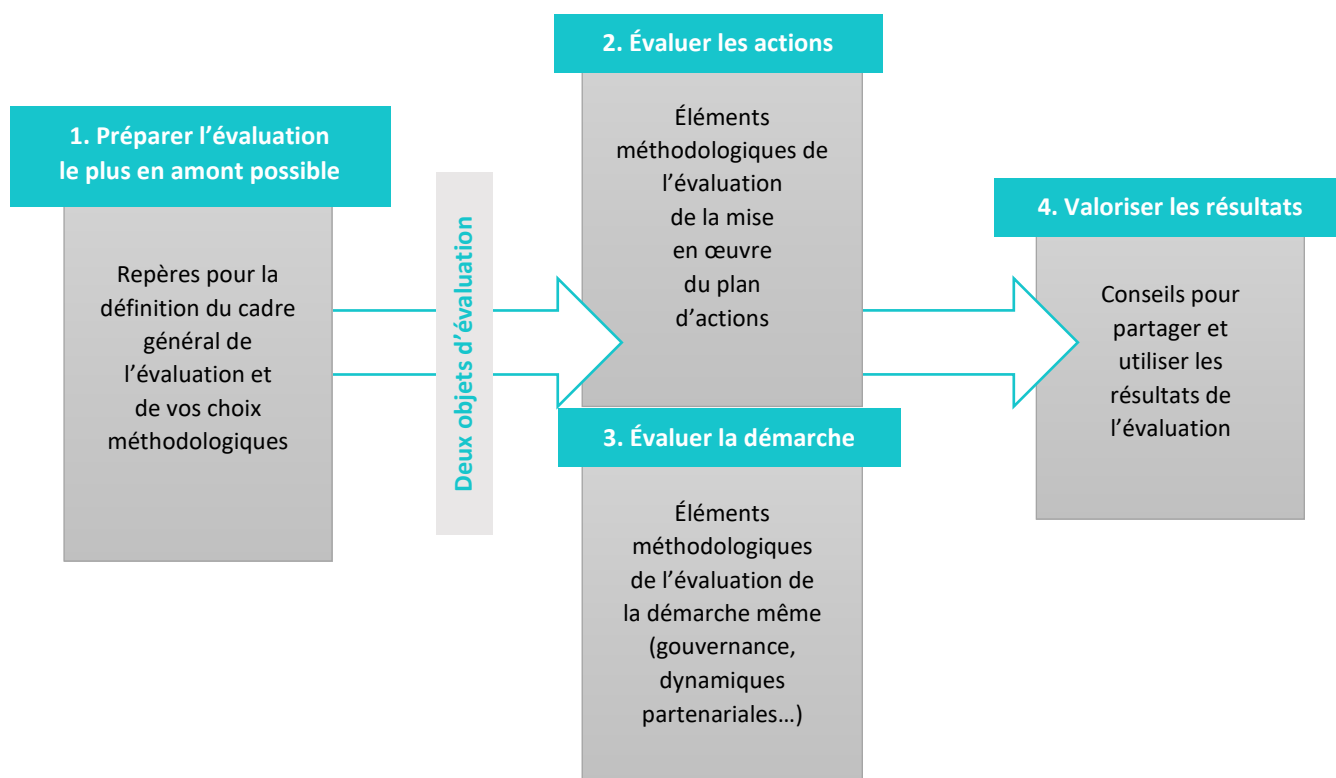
1. Préparer l’évaluation le plus en amont possible

Repères pour la définition du cadre général de l’évaluation et de vos choix méthodologiques

Deux objets d’évaluation

2. Évaluer les actions

Éléments méthodologiques de l’évaluation de la mise en œuvre du plan d’actions

3. Évaluer la démarche

Éléments méthodologiques de l’évaluation de la démarche même (gouvernance, dynamiques partenariales…)

4. Valoriser les résultats

Conseils pour partager et utiliser les résultats de l’évaluation